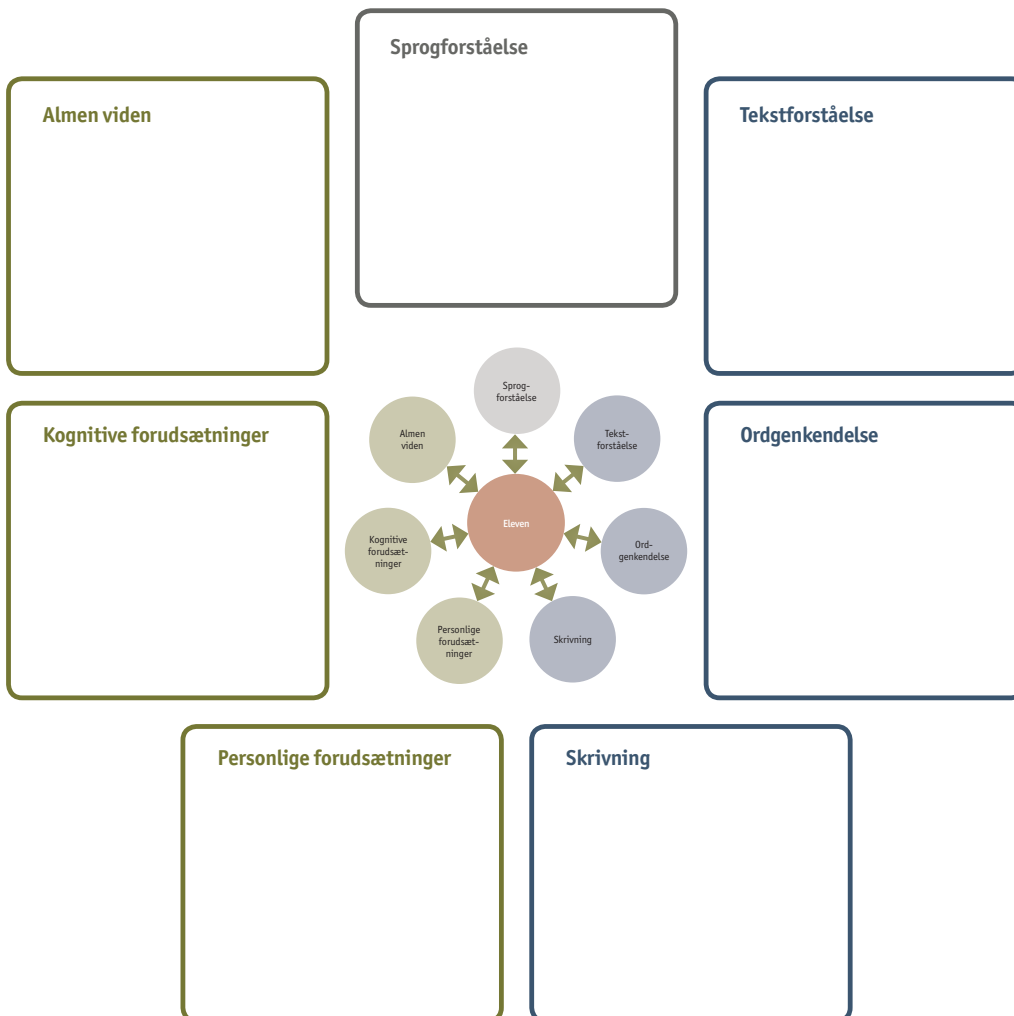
Sprogforståelse

Almen viden

Tekstforståelse

Kognitive forudsætninger

Ordgenkendelse

Sprogforståelse

Almen viden

Tekstforståelse

Eleven

Kognitive forudsætninger

Ordgenkendelse

Personlige forudsætninger

Skrivning

Personlige forudsætninger

Skrivning